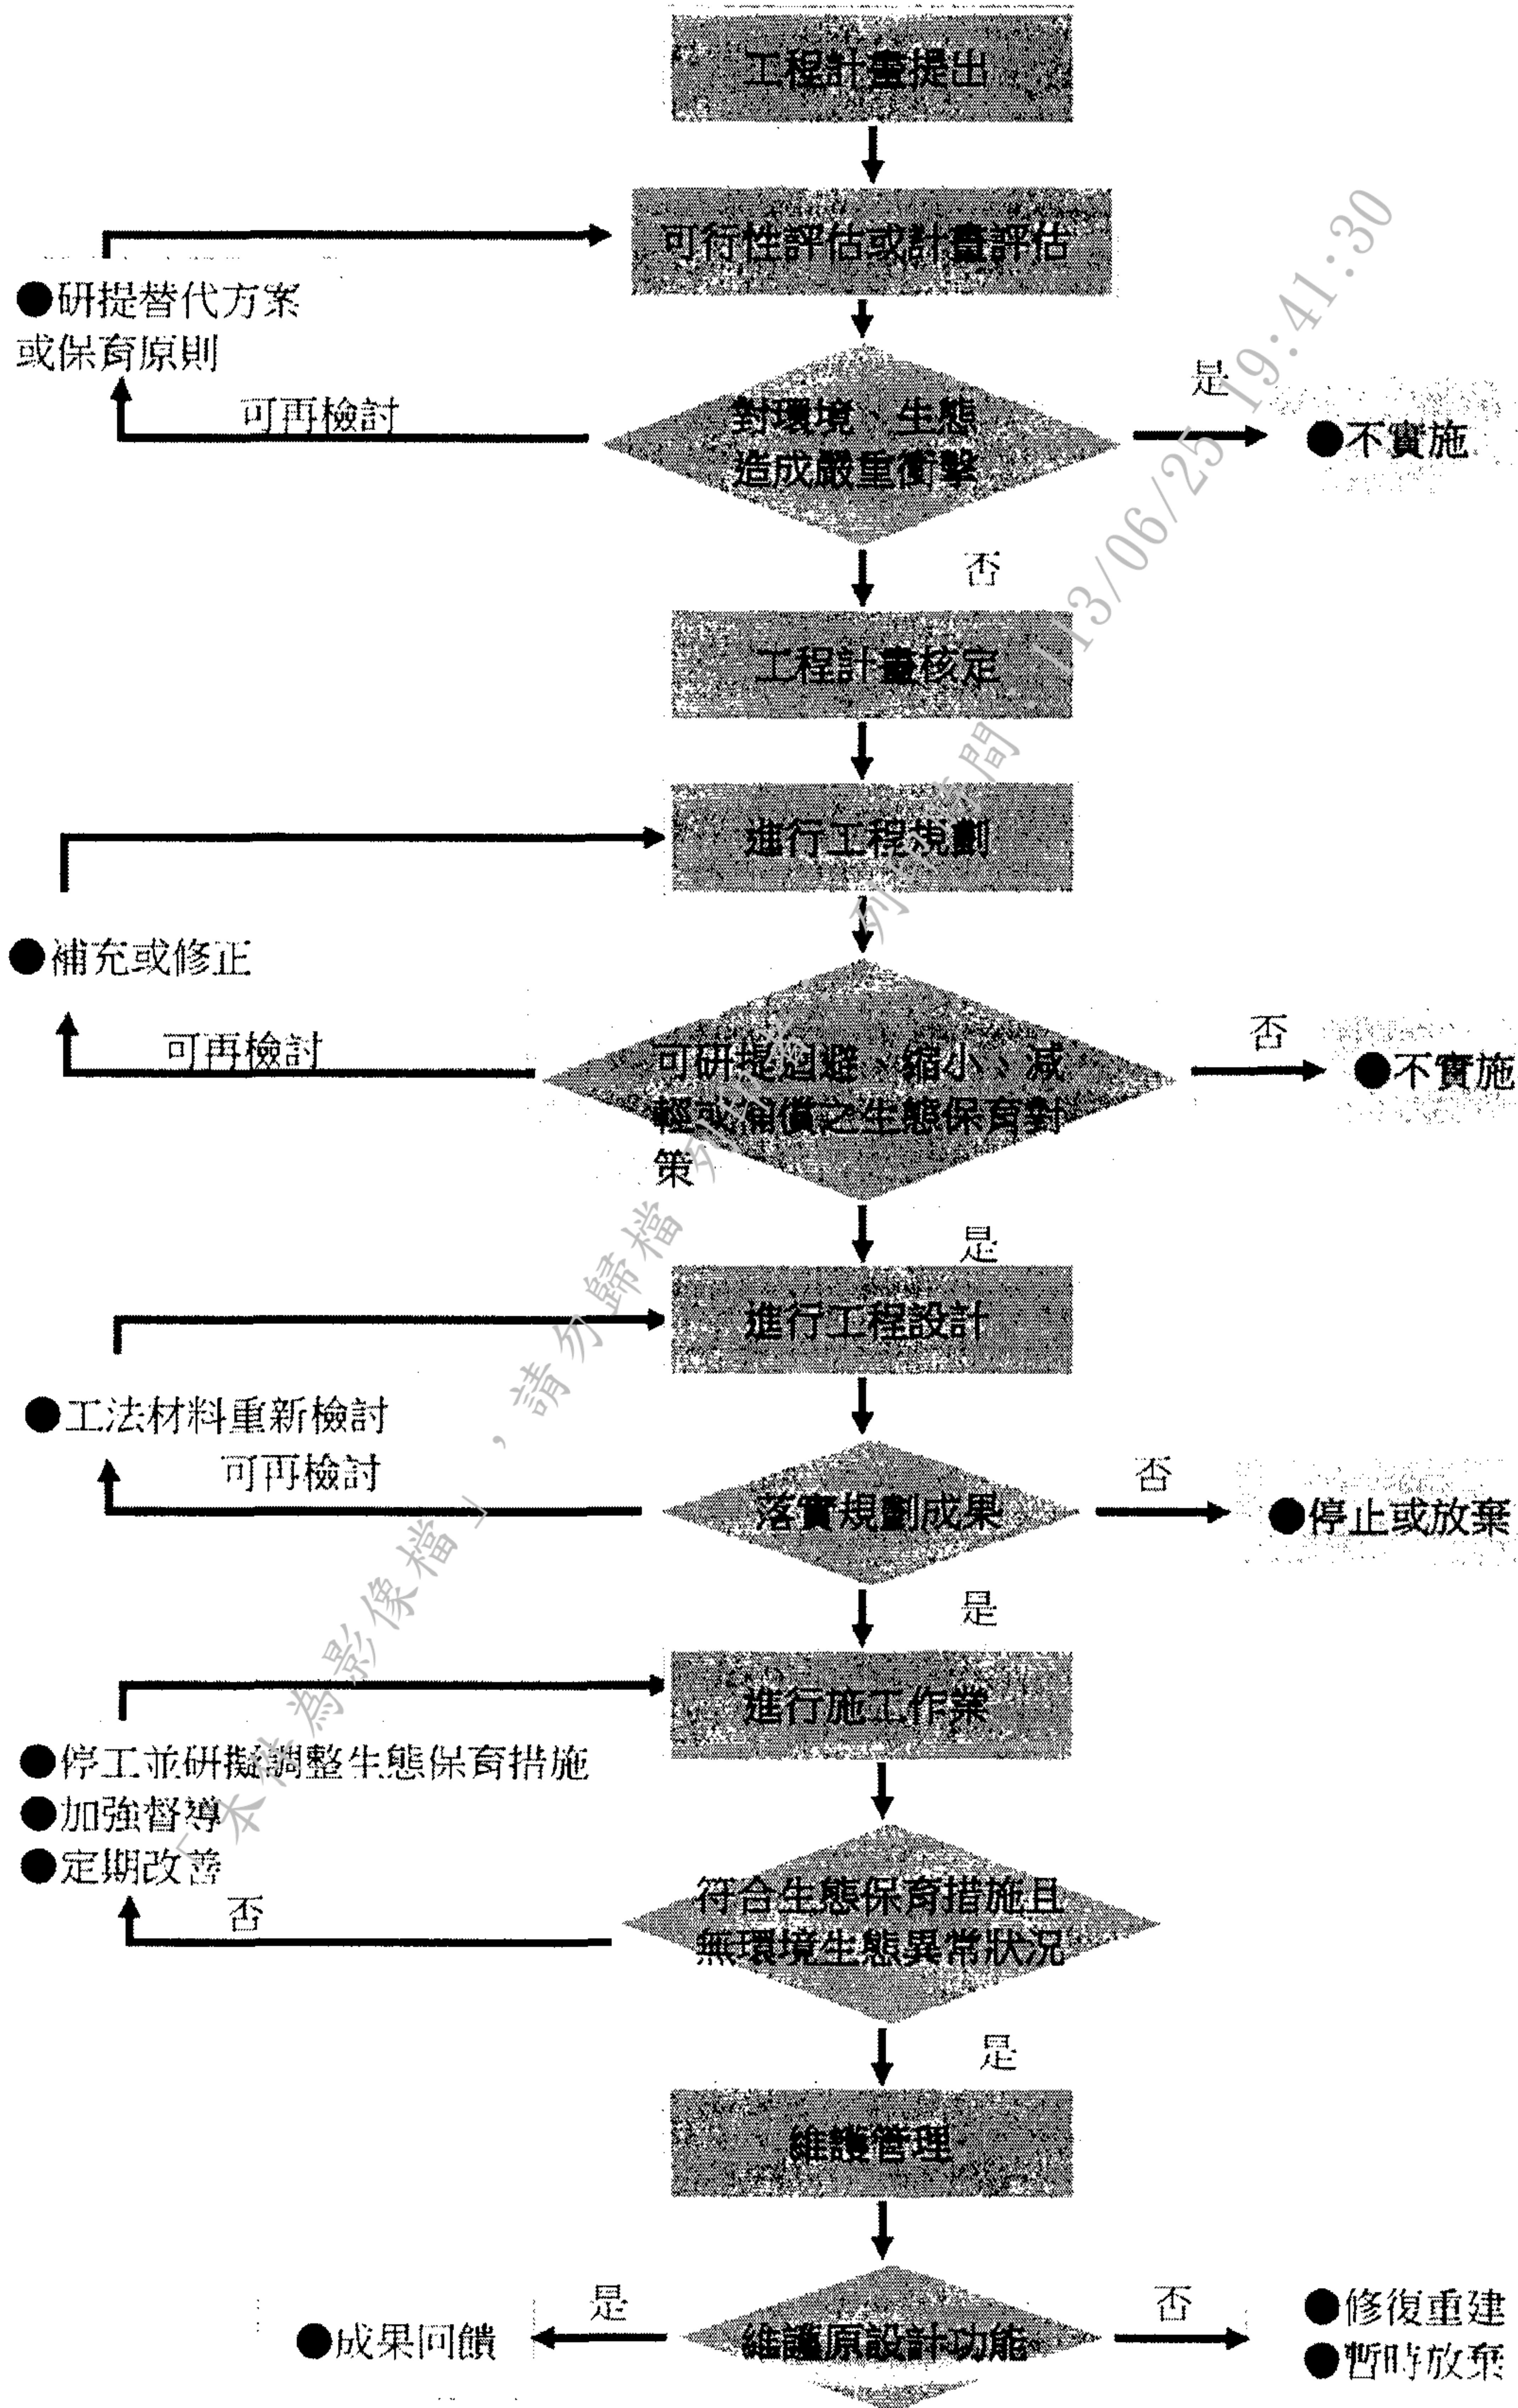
工程計畫提出

可行性評估或計畫評估

●研提替代方案或保育原則

可再檢討

對環境、生態造成嚴重衝擊

是

●不實施

否

工程計畫核定

進行工程規劃

●補充或修正

可再檢討

可研提迴避、縮小、減輕或補償之生態保育對策

否

●不實施

是

進行工程設計

●工法材料重新檢討

可再檢討

落實規劃成果

否

●停止或放棄

是

進行施工作業

●停工並研擬調整生態保育措施
●加強督導
●定期改善

否

符合生態保育措施且無環境生態異常狀況

是

維護管理

是

●成果回饋

維護原設計功能

否

●修復重建
●暫時放棄

（本件為影像檔），請勿歸檔 列印時間：113/06/25 19:41:30